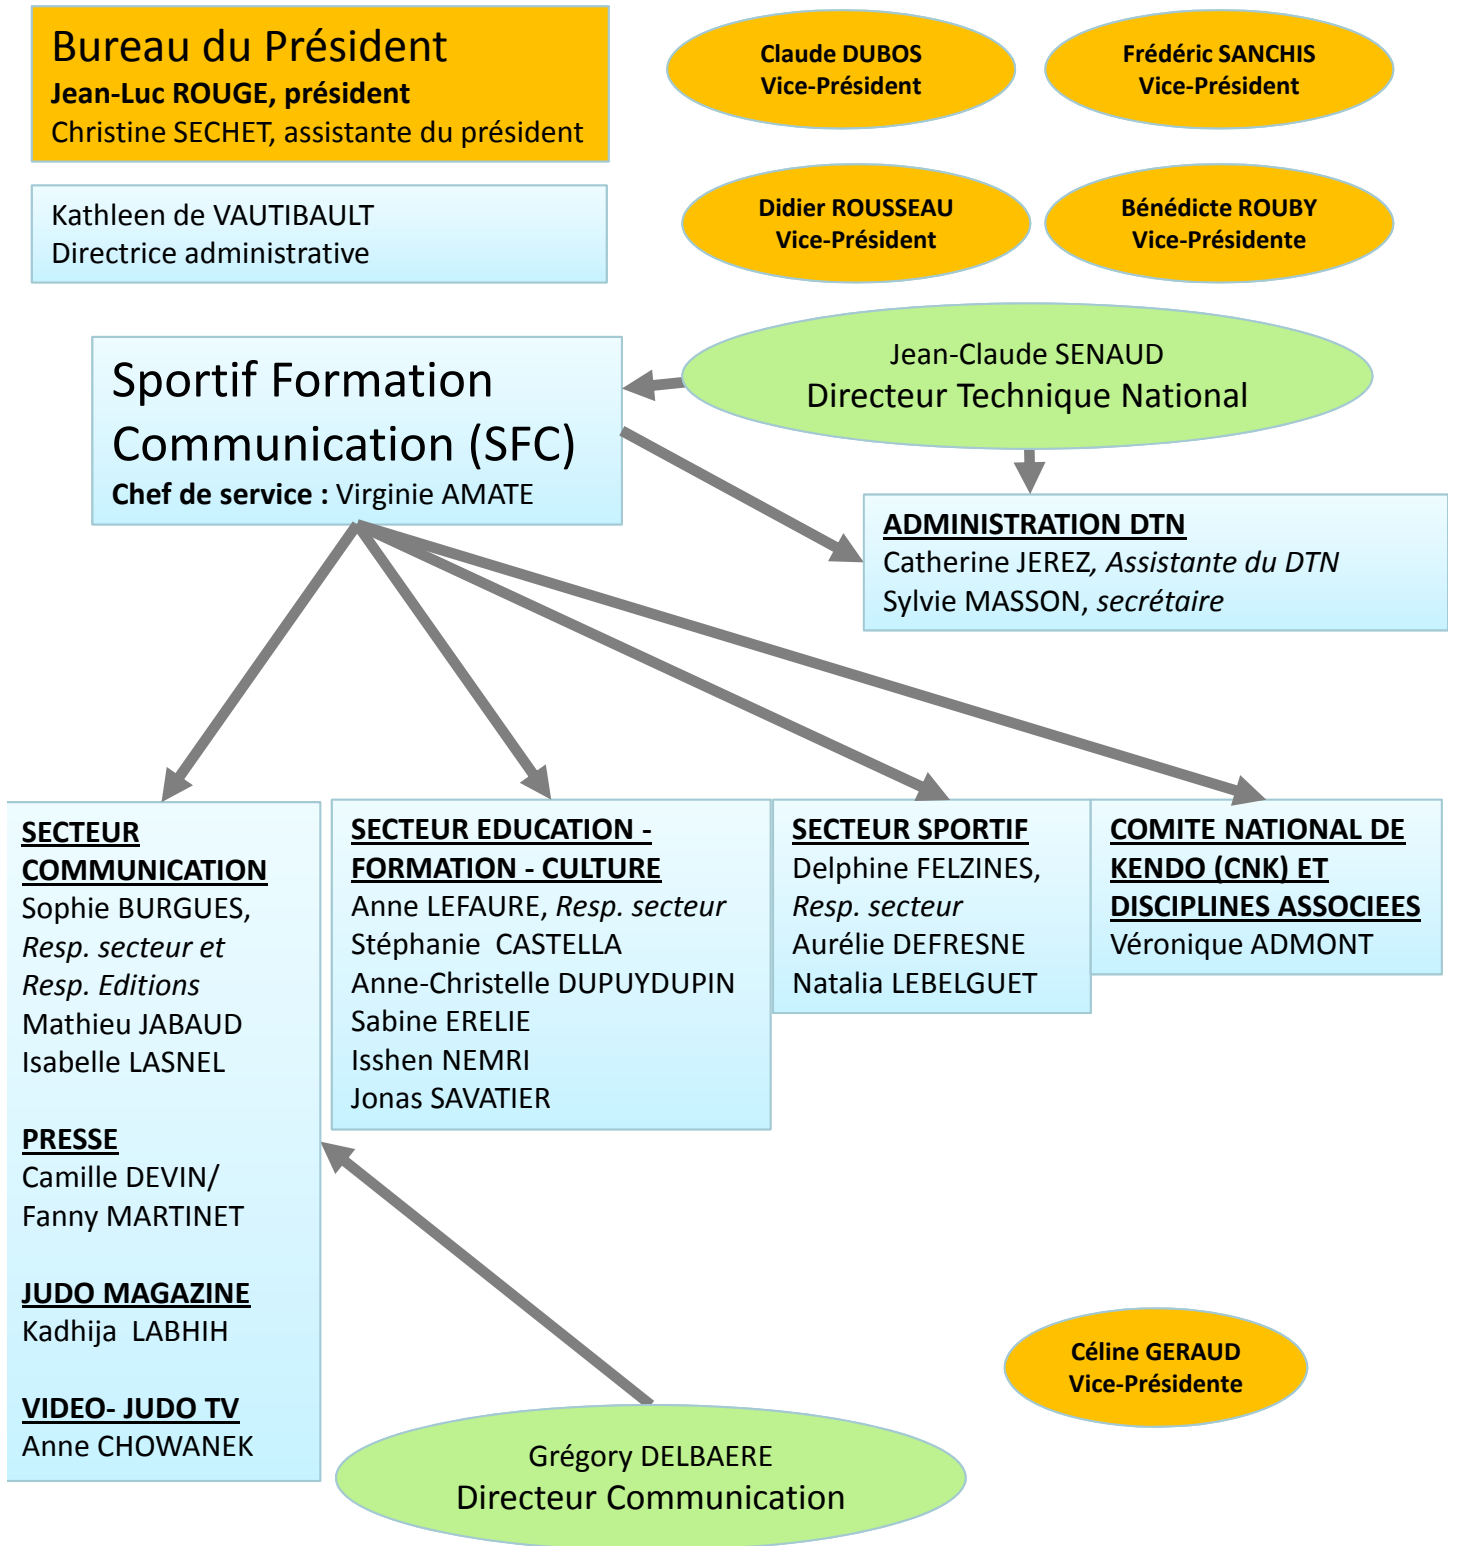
Bureau du Président
**Jean-Luc ROUGE, président**
Christine SECHET, assistante du président

Kathleen de VAUTIBAULT
Directrice administrative

**Claude DUBOS**
**Vice-Président**

**Frédéric SANCHIS**
**Vice-Président**

**Didier ROUSSEAU**
**Vice-Président**

**Bénédicte ROUBY**
**Vice-Présidente**

Sportif Formation Communication (SFC)
**Chef de service :** Virginie AMATE

Jean-Claude SENAUD
Directeur Technique National

**ADMINISTRATION DTN**
Catherine JEREZ, *Assistante du DTN*
Sylvie MASSON, *secrétaire*

**SECTEUR COMMUNICATION**
Sophie BURGUES, *Resp. secteur et Resp. Editions*
Mathieu JABAUD
Isabelle LASNEL

**PRESSE**
Camille DEVIN/
Fanny MARTINET

**JUDO MAGAZINE**
Kadhija LABHIH

**VIDEO- JUDO TV**
Anne CHOWANEK

**SECTEUR EDUCATION - FORMATION - CULTURE**
Anne LEFAURE, *Resp. secteur*
Stéphanie CASTELLA
Anne-Christelle DUPUYDUPIN
Sabine ERELIE
Isshen NEMRI
Jonas SAVATIER

**SECTEUR SPORTIF**
Delphine FELZINES, *Resp. secteur*
Aurélie DEFRESNE
Natalia LEBELGUET

**COMITE NATIONAL DE KENDO (CNK) ET DISCIPLINES ASSOCIEES**
Véronique ADMONT

**Céline GERAUD**
**Vice-Présidente**

Grégory DELBAERE
Directeur Communication